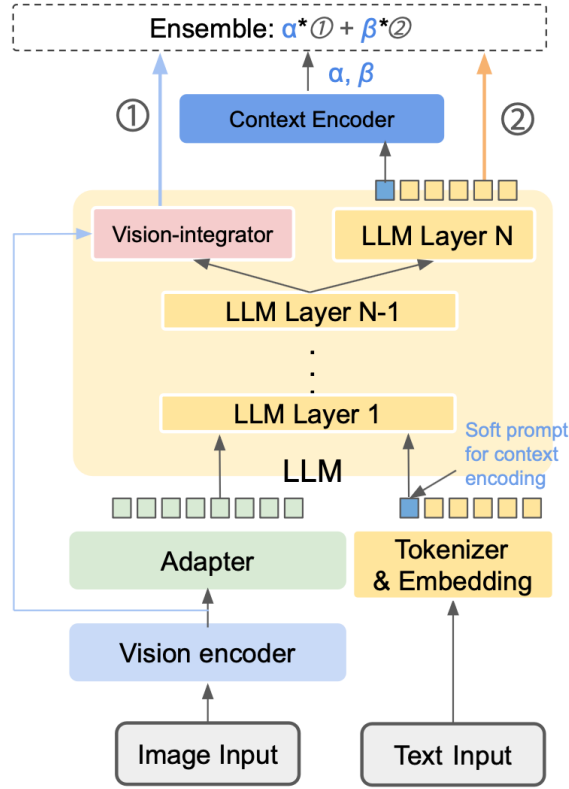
Ensemble: $\alpha$*① + $\beta$*②

$\alpha$, $\beta$

①

Context Encoder

②

Vision-integrator

LLM Layer N

LLM Layer N-1

.
.
.

LLM Layer 1

Soft prompt for context encoding

LLM

Adapter

Tokenizer & Embedding

Vision encoder

Image Input

Text Input